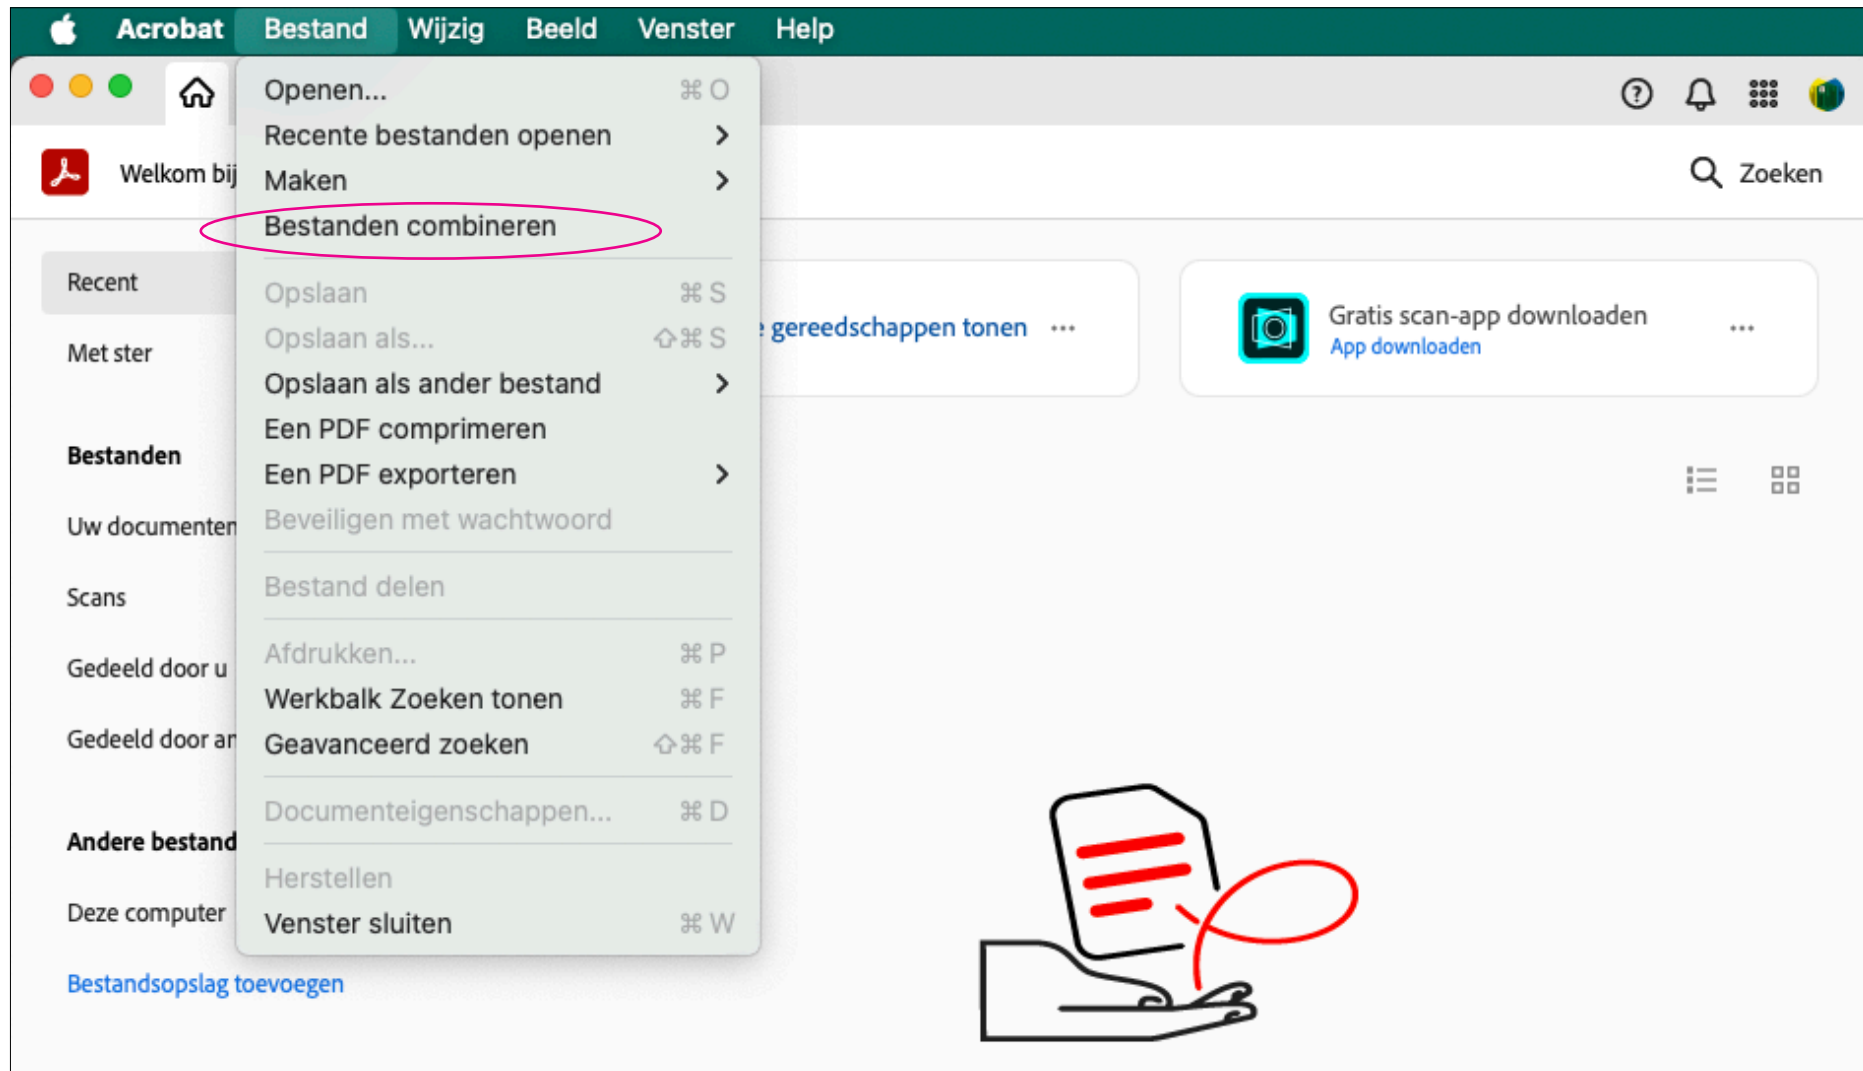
Acrobat Bestand Wijzig Beeld Venster Help

Openen... ⌘O
Recente bestanden openen >
Maken >
Bestanden combineren
Opslaan ⌘S
Opslaan als... ⇧⌘S
Opslaan als ander bestand >
Een PDF comprimeren
Een PDF exporteren >
Beveiligen met wachtwoord
Bestand delen
Afdrukken... ⌘P
Werkbalk Zoeken tonen ⌘F
Geavanceerd zoeken ⇧⌘F
Documenteigenschappen... ⌘D
Herstellen
Venster sluiten ⌘W

Welkom bij

Zoeken

Recent

Met ster

Bestanden

Uw documenten

Scans

Gedeeld door u

Gedeeld door an

Andere bestand

Deze computer

Bestandsopslag toevoegen

gereedschappen tonen ...

Gratis scan-app downloaden
App downloaden ...